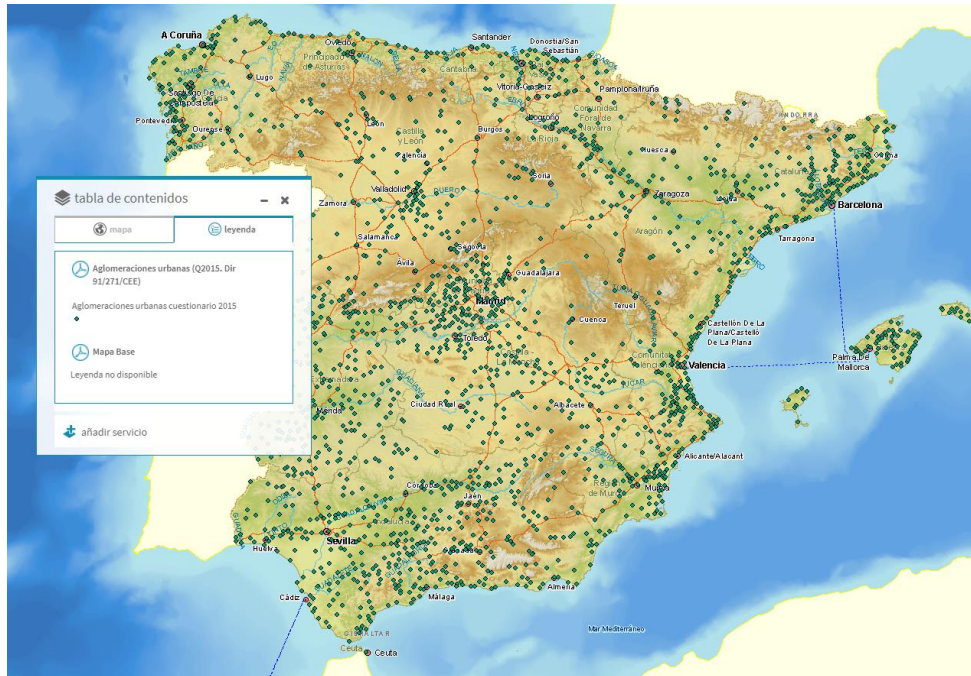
A Coruña
Oviedo
Santander
Donostia/San Sebastián
Principado de Asturias
Cantabria
Lugo
Santiago De Compostela
Vitoria-Gasteiz
Pamplona/Iruña
Pontevedra
Ourense
León
Burgos
Logroño
Comunidad Foral de Navarra
Castilla y León
La Rioja
Huesca
Girona
Palencia
Soria
Valladolid
Zaragoza
Lleida
Zamora
Barcelona
Tarragona
Aragón
Salamanca
Segovia
Guadalajara
Ávila
Madrid
Teruel
Cuenca
Castellón De La Plana/Castelló De La Plana
Toledo
Palma De Mallorca
Valencia
Ciudad Real
Albacete
Alicante/Alacant
Córdoba
Jaén
Murcia
Sevilla
Huelva
Cádiz
Málaga
Almería
Mar Mediterráneo
Ceuta

tabla de contenidos
mapa
leyenda
Aglomeraciones urbanas (Q2015. Dir 91/271/CEE)
Aglomeraciones urbanas cuestionario 2015
Mapa Base
Leyenda no disponible
añadir servicio